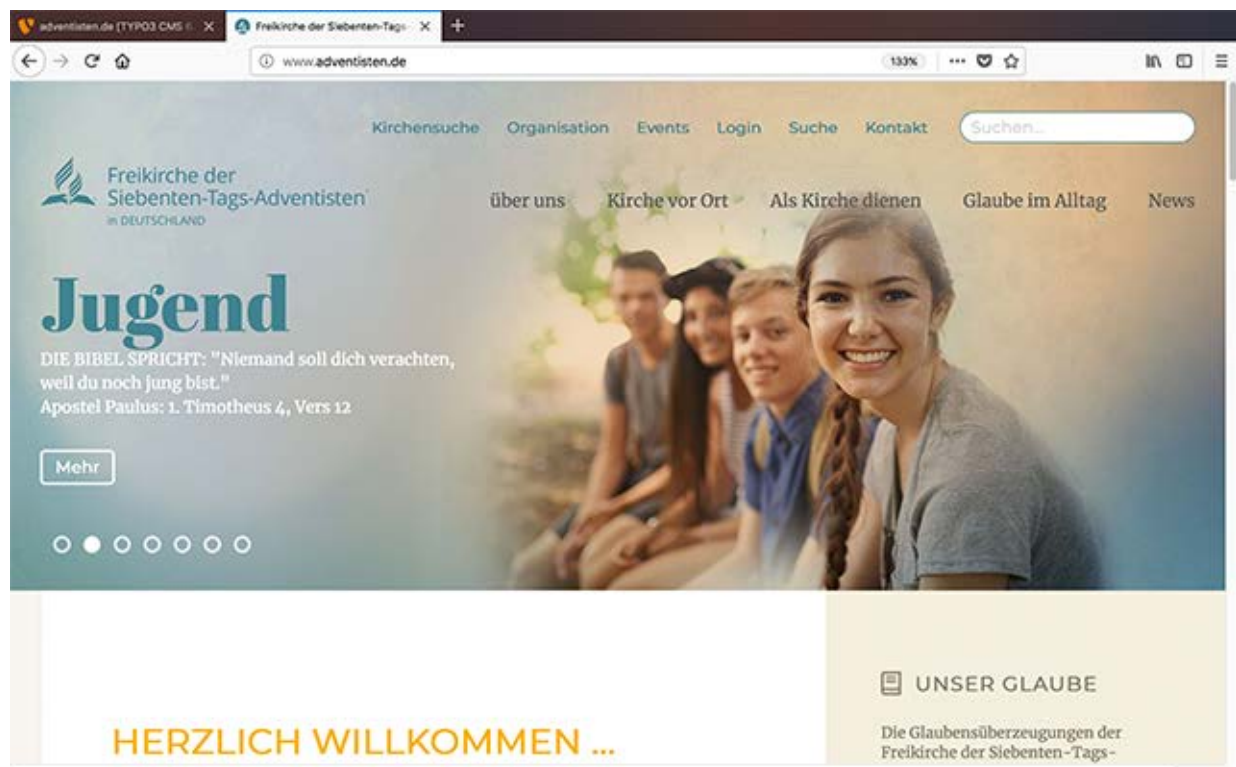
adventisten.de [TYPO3 CMS

Freikirche der Siebenten-Tags-

www.adventisten.de

133%

Kirchensuche Organisation Events Login Suche Kontakt

Suchen...

Freikirche der Siebenten-Tags-Adventisten in DEUTSCHLAND

über uns Kirche vor Ort Als Kirche dienen Glaube im Alltag News

Jugend

DIE BIBEL SPRICHT: "Niemand soll dich verachten, weil du noch jung bist." Apostel Paulus: 1. Timotheus 4, Vers 12

Mehr

UNSER GLAUBE

Die Glaubensüberzeugungen der Freikirche der Siebenten-Tags-

HERZLICH WILLKOMMEN ...